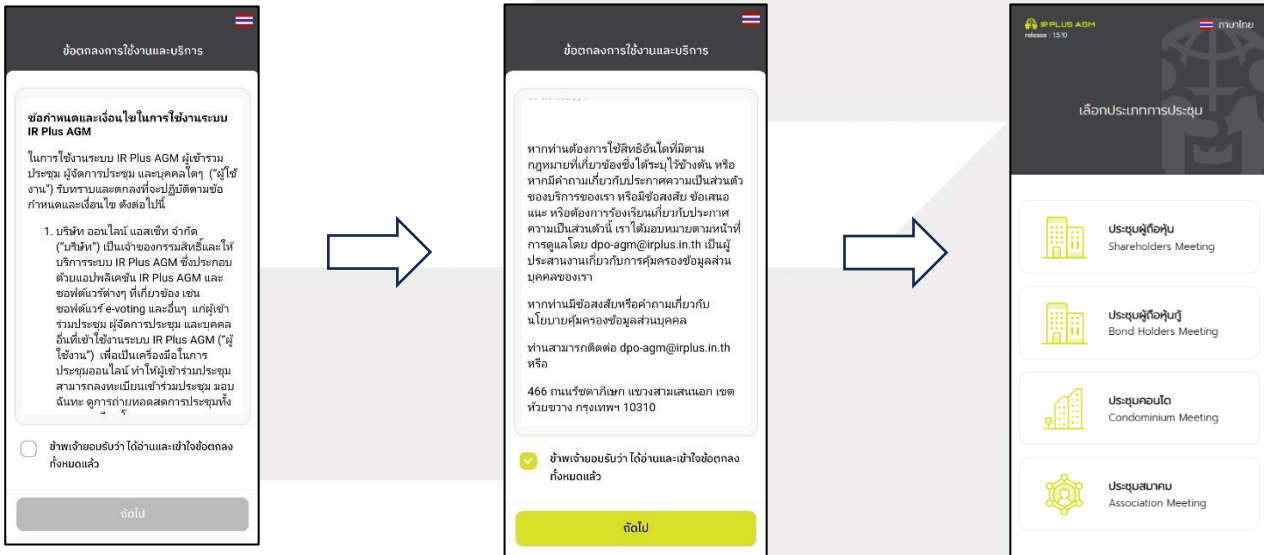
ข้อตกลงการใช้งานและบริการ

ข้อกำหนดและเงื่อนไขในการใช้งานระบบ IR Plus AGM

ในการใช้งานระบบ IR Plus AGM ผู้เข้าร่วมประชุม ผู้จัดการประชุม และบุคคลใดๆ ("ผู้ใช้งาน") รับทราบและตกลงที่จะปฏิบัติตามข้อกำหนดและเงื่อนไข ดังต่อไปนี้

1. บริษัท ออนไลน์ แอสเซ็ท จำกัด ("บริษัท") เป็นเจ้าของกรรมสิทธิ์และให้บริการระบบ IR Plus AGM ซึ่งประกอบด้วยแอปพลิเคชัน IR Plus AGM และซอฟต์แวร์ต่างๆ ที่เกี่ยวข้อง เช่น ซอฟต์แวร์ e-voting และอื่นๆ แก่ผู้เข้าร่วมประชุม ผู้จัดการประชุม และบุคคลอื่นที่เข้าใช้งานระบบ IR Plus AGM ("ผู้ใช้งาน") เพื่อเป็นเครื่องมือในการประชุมออนไลน์ ทำให้ผู้เข้าร่วมประชุมสามารถลงทะเบียนเข้าร่วมประชุม มอบฉันทะ ดูการถ่ายทอดสดการประชุมทั้ง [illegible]

ข้าพเจ้ายอมรับว่า ได้อ่านและเข้าใจข้อตกลงทั้งหมดแล้ว

ถัดไป

ข้อตกลงการใช้งานและบริการ

หากท่านต้องการใช้สิทธิอื่นใดที่มีตามกฎหมายที่เกี่ยวข้องซึ่งได้ระบุไว้ข้างต้น หรือหากมีคำถามเกี่ยวกับประกาศความเป็นส่วนตัวของบริการของเรา หรือมีข้อสงสัย ข้อเสนอแนะ หรือต้องการร้องเรียนเกี่ยวกับประกาศความเป็นส่วนตัวนี้ เราได้มอบหมายตามหน้าที่การดูแลโดย dpo-agm@irplus.in.th เป็นผู้ประสานงานเกี่ยวกับการคุ้มครองข้อมูลส่วนบุคคลของเรา

หากท่านมีข้อสงสัยหรือคำถามเกี่ยวกับนโยบายคุ้มครองข้อมูลส่วนบุคคล

ท่านสามารถติดต่อ dpo-agm@irplus.in.th หรือ

466 ถนนรัชดาภิเษก แขวงสามเสนนอก เขตห้วยขวาง กรุงเทพฯ 10310

ข้าพเจ้ายอมรับว่า ได้อ่านและเข้าใจข้อตกลงทั้งหมดแล้ว

ถัดไป

IR PLUS AGM
release : 1.5.10
ภาษาไทย

เลือกประเภทการประชุม

ประชุมผู้ถือหุ้น
Shareholders Meeting

ประชุมผู้ถือหุ้นกู้
Bond Holders Meeting

ประชุมคอนโด
Condominium Meeting

ประชุมสมาคม
Association Meeting